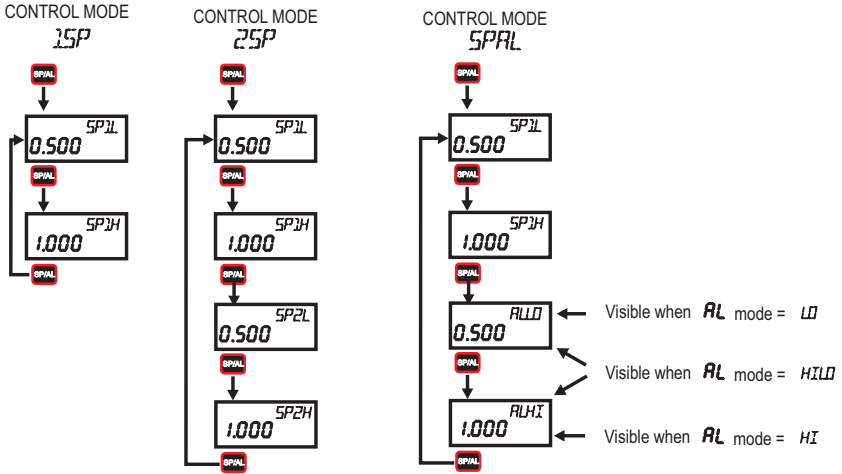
CONTROL MODE
1SP

SP/AL

SP1L
0.500

SP/AL

SP1H
1.000

SP/AL

CONTROL MODE
2SP

SP/AL

SP1L
0.500

SP/AL

SP1H
1.000

SP/AL

SP2L
0.500

SP/AL

SP2H
1.000

SP/AL

CONTROL MODE
SPAL

SP/AL

SP1L
0.500

SP/AL

SP1H
1.000

SP/AL

ALLO
0.500

ALHI
1.000

SP/AL

Visible when AL mode = LO

Visible when AL mode = HILO

Visible when AL mode = HI